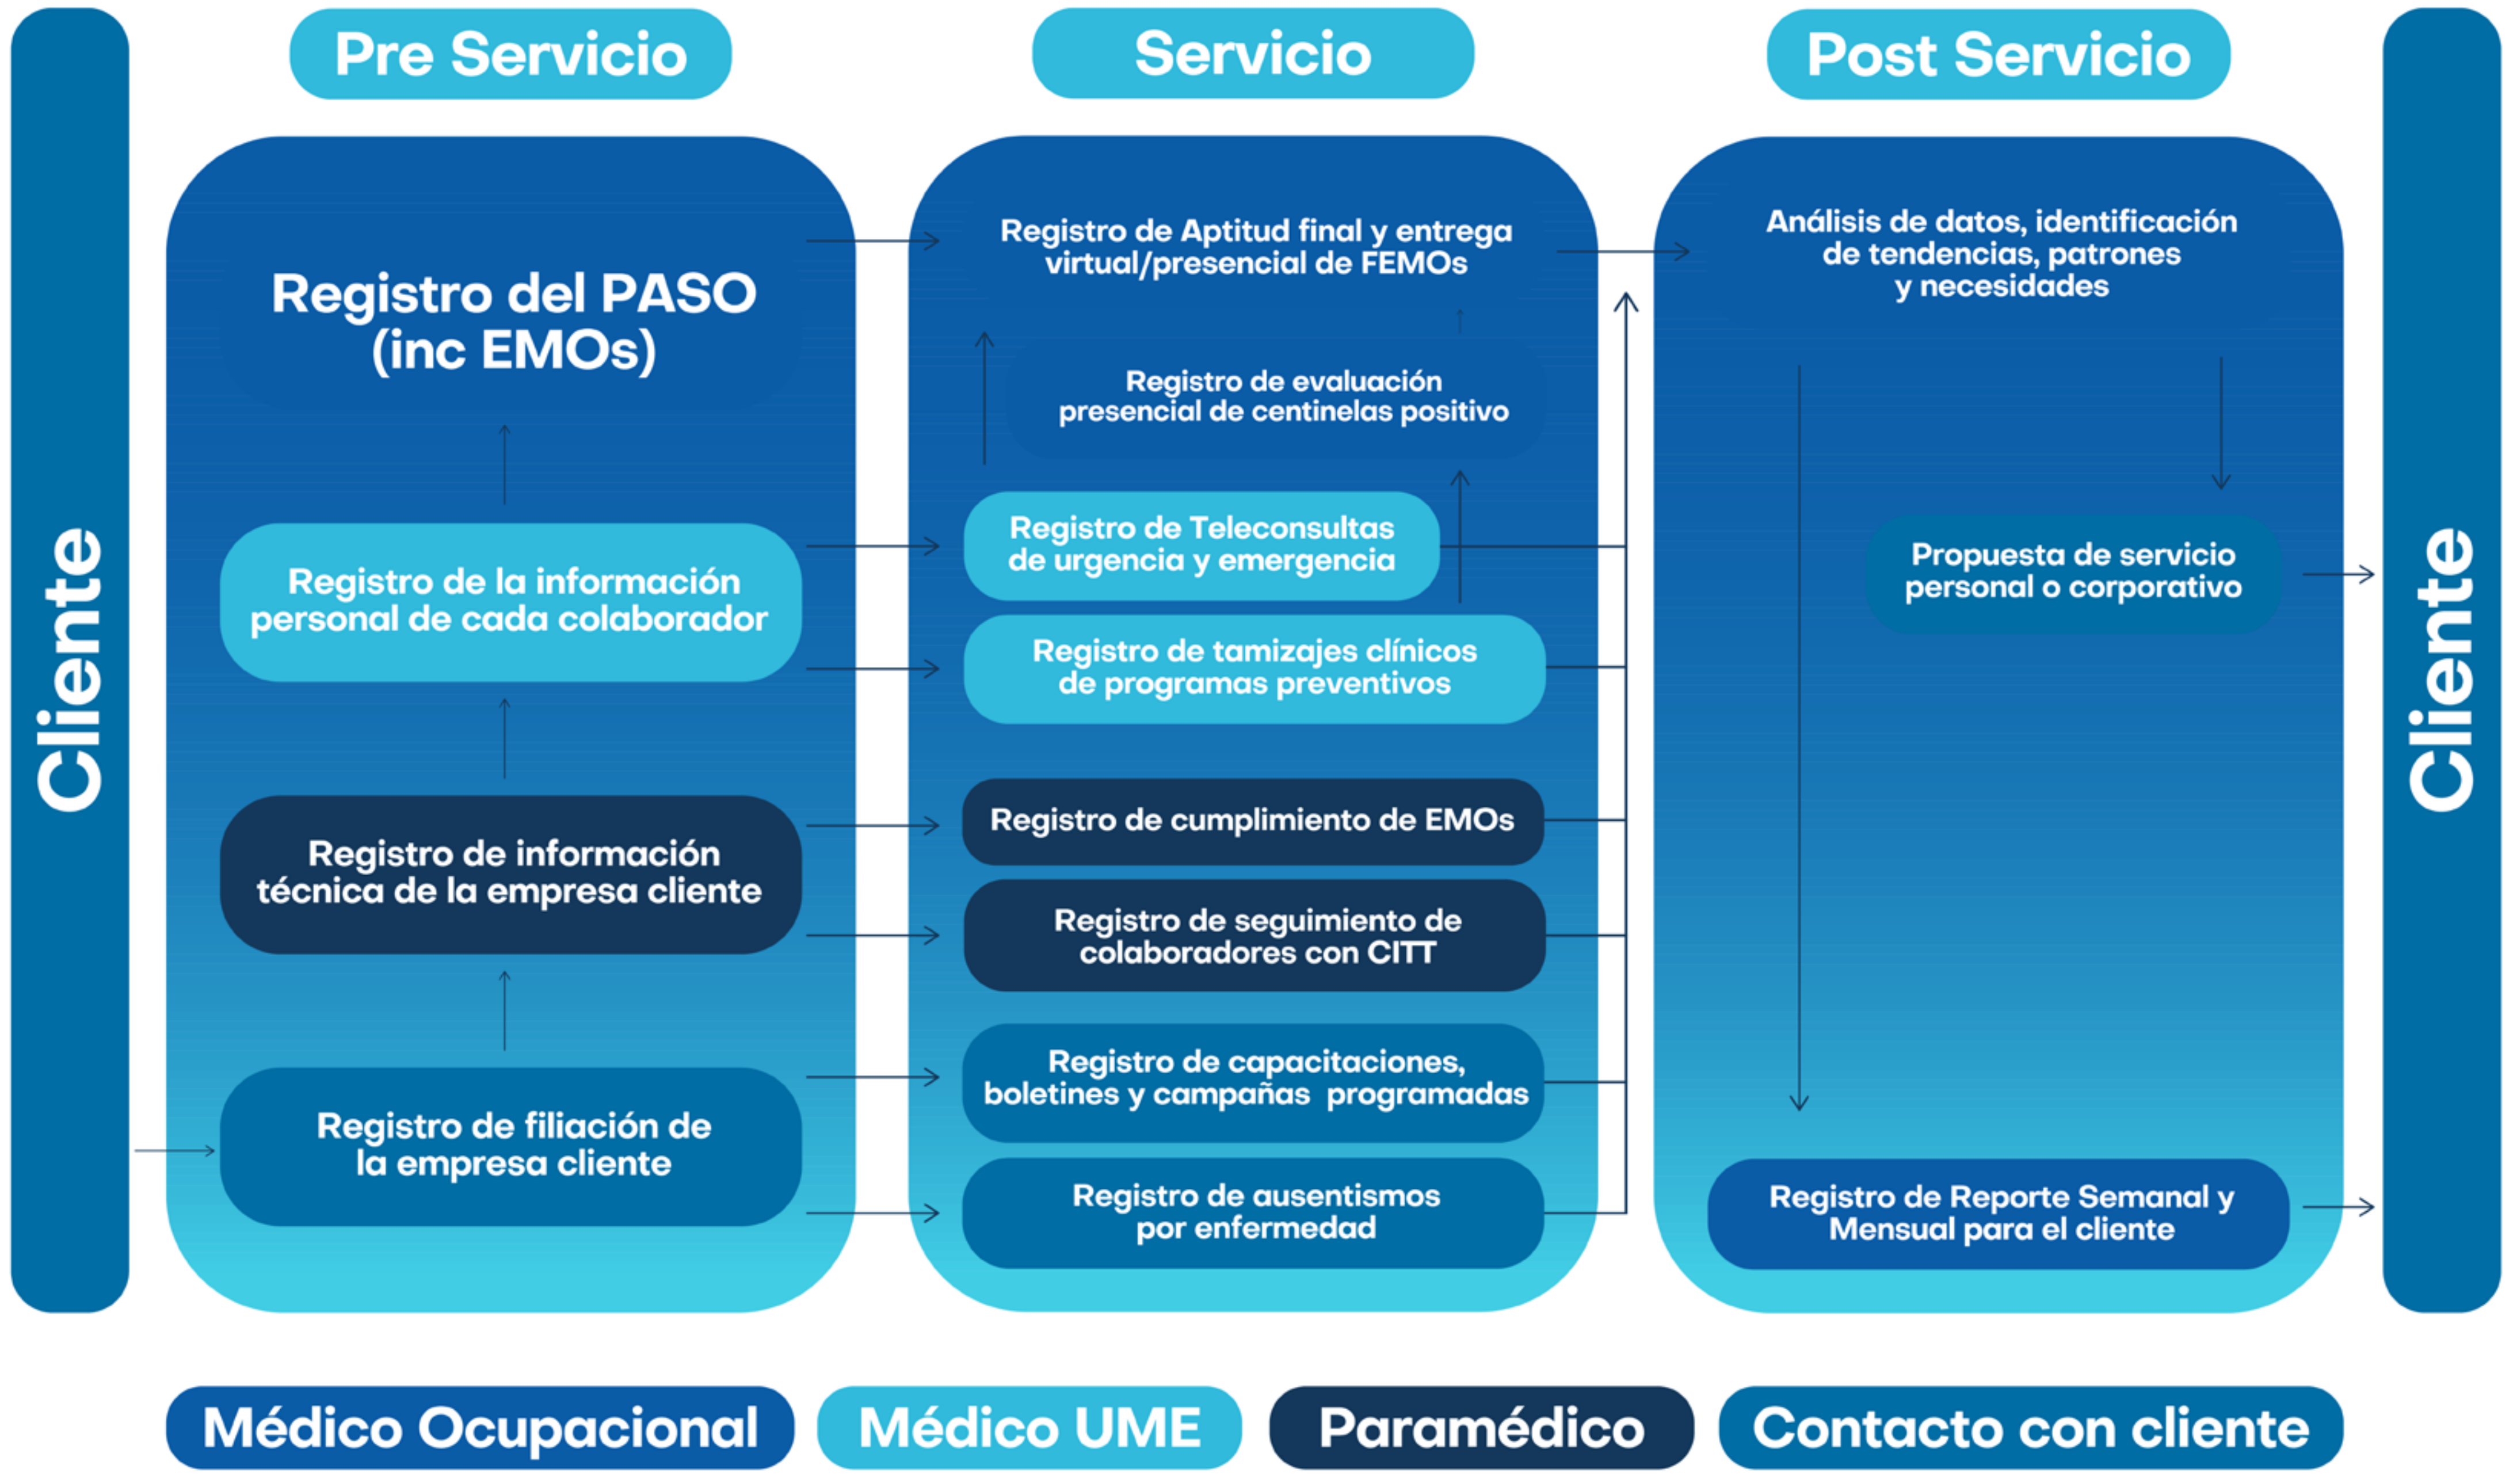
Cliente

Pre Servicio

Registro del PASO (inc EMOs)

Registro de la información personal de cada colaborador

Registro de información técnica de la empresa cliente

Registro de filiación de la empresa cliente

Servicio

Registro de Aptitud final y entrega virtual/presencial de FEMOs

Registro de evaluación presencial de centinelas positivo

Registro de Teleconsultas de urgencia y emergencia

Registro de tamizajes clínicos de programas preventivos

Registro de cumplimiento de EMOs

Registro de seguimiento de colaboradores con CITT

Registro de capacitaciones, boletines y campañas programadas

Registro de ausentismos por enfermedad

Post Servicio

Análisis de datos, identificación de tendencias, patrones y necesidades

Propuesta de servicio personal o corporativo

Registro de Reporte Semanal y Mensual para el cliente

Cliente

Médico Ocupacional

Médico UME

Paramédico

Contacto con cliente